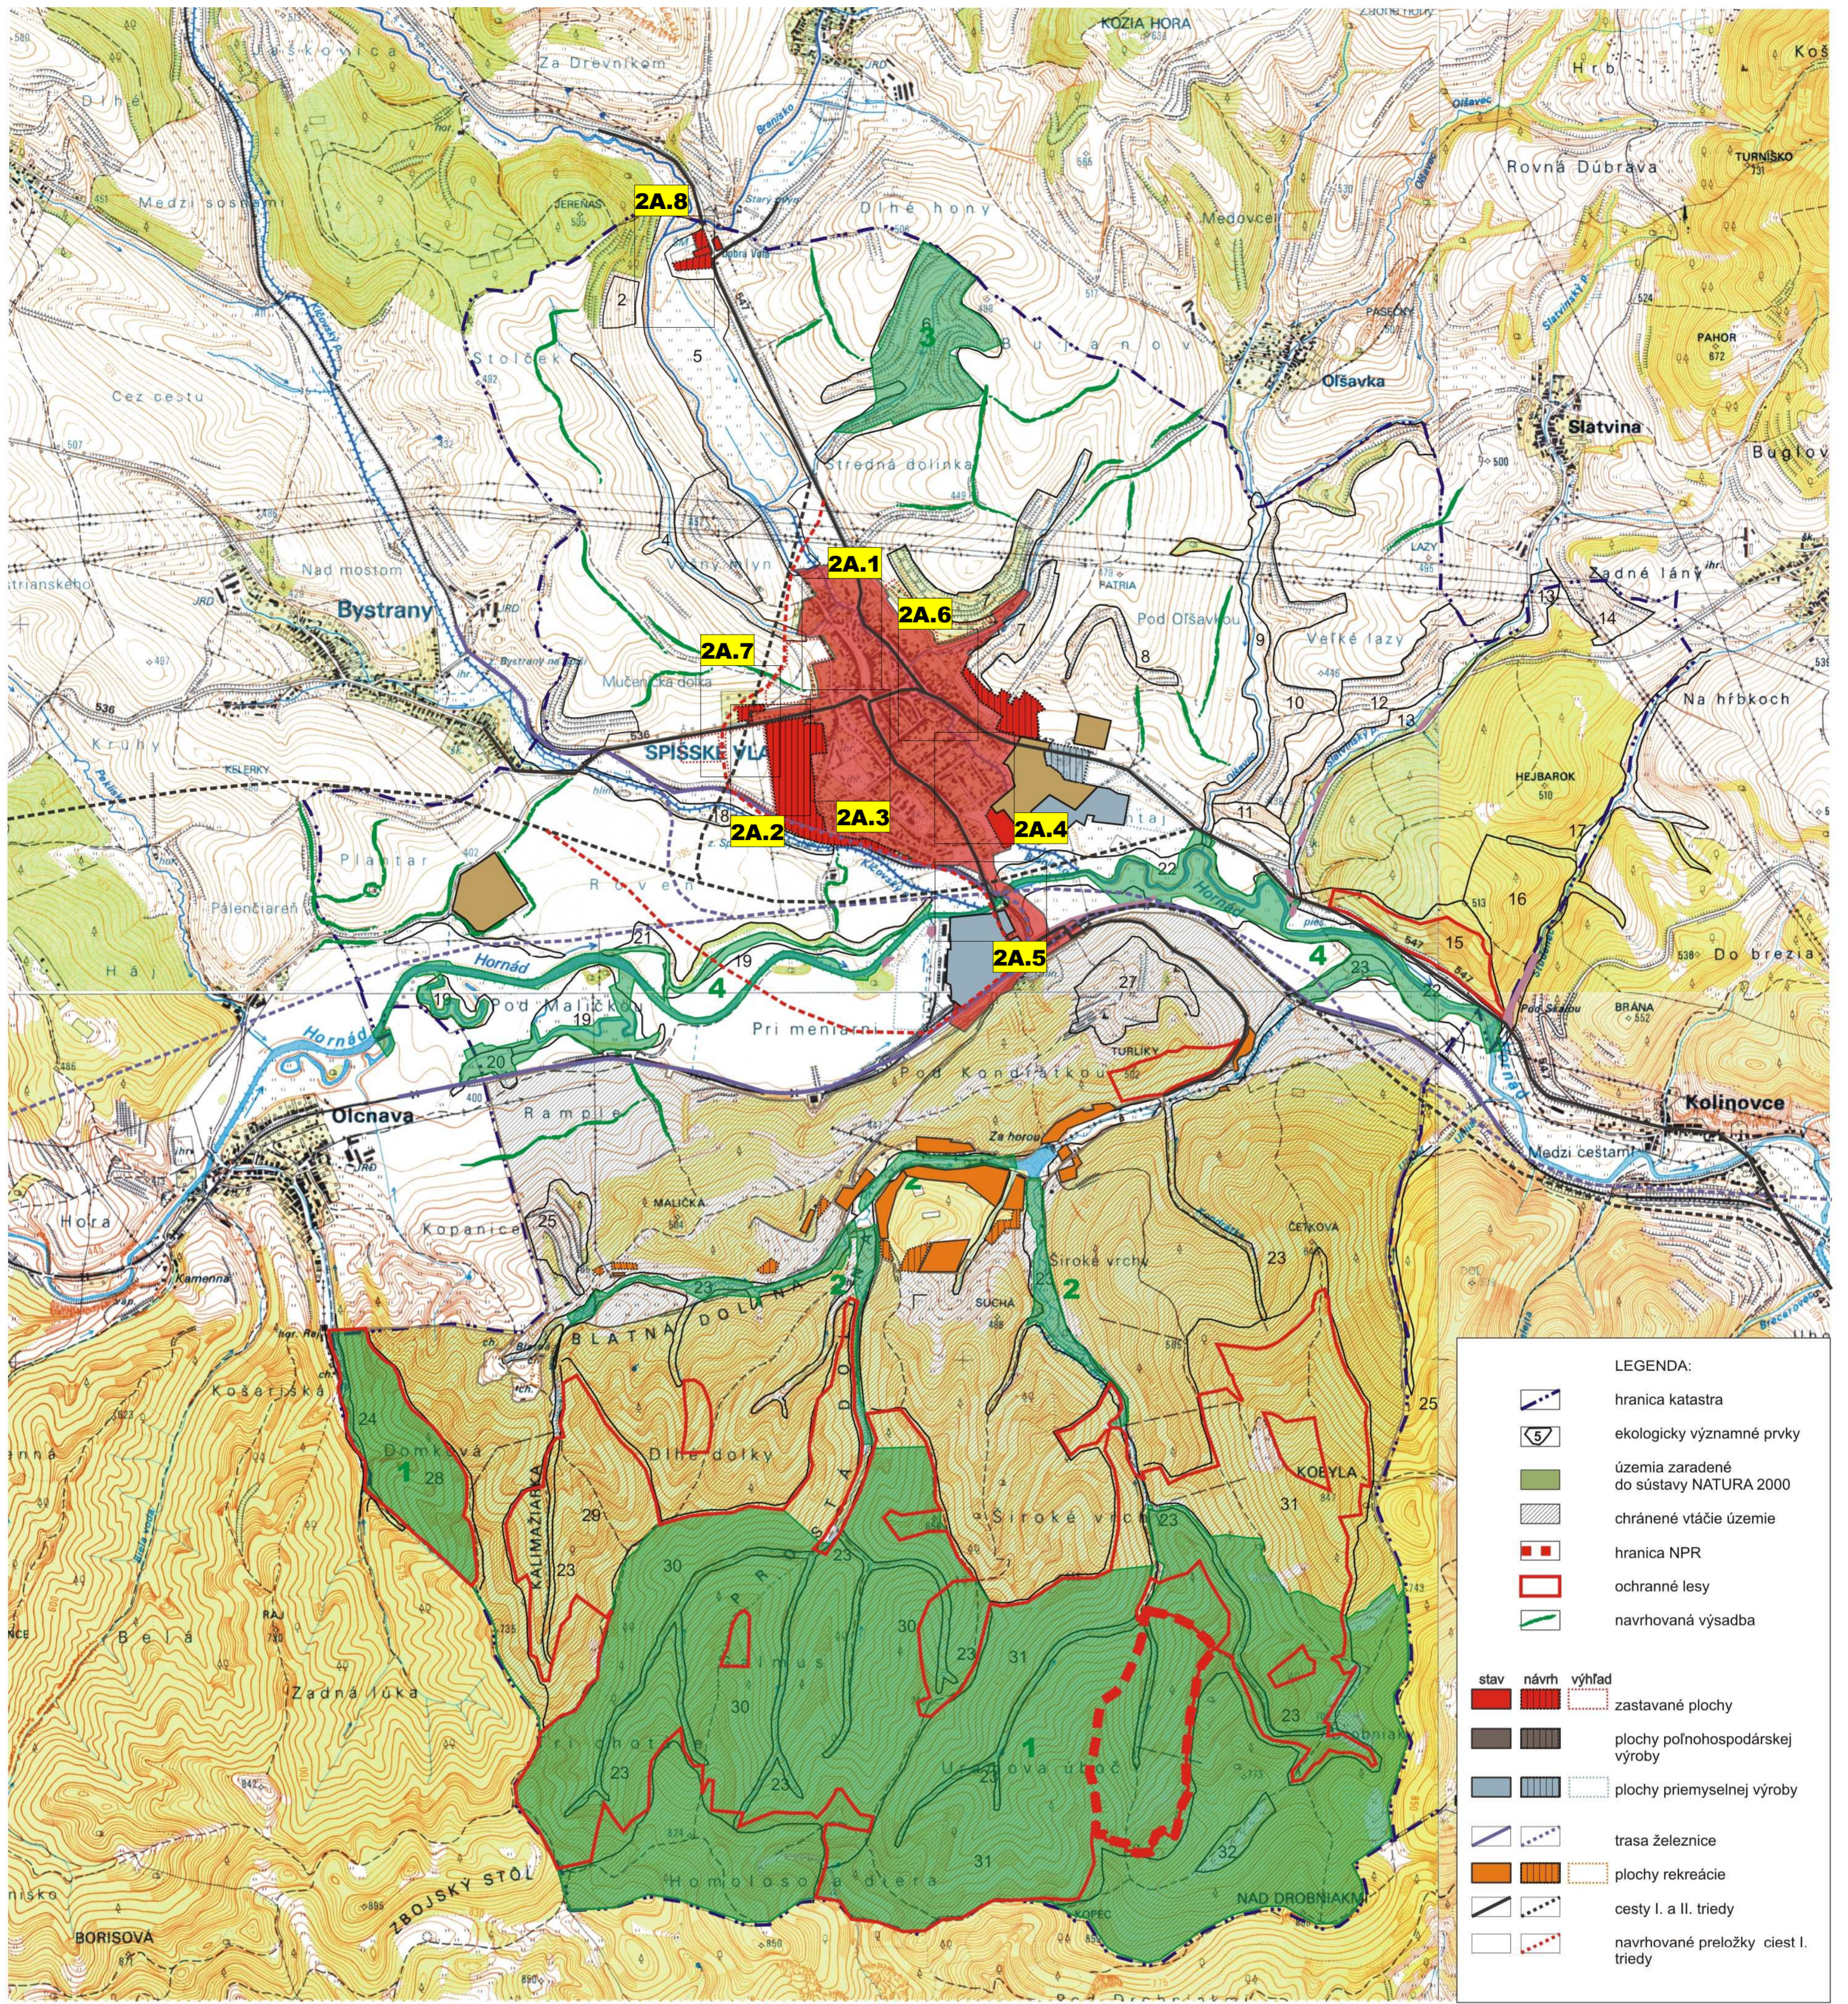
KOZIA HORA
Za Drevníkom
Medzi sosnami
2A.8
Dlhé hony
Hrb
Rovná Dúbrava
TURNIŠKO
Medovce
Stolček
Bulanov
3
5
2
Cez cestu
Olšavka
Slatvina
PAHOR
872
Buglov
Stredná dolinka
Nad mostom
Bystrany
2A.1
2A.6
2A.7
Pod Olšavkou
Zadné lány
Veľké lazy
13
14
7
8
9
10
12
Mučeníckа dolka
Na hŕbkoch
SPIŠSKÉ VLA
HEJBAROK
2A.2
2A.3
2A.4
11
17
16
Plantár
22
Páleničiareň
21
2A.5
4
23
15
19
4
Pod Maličkom
Pri menierni
27
Do brezia
19
Hornád
Hornád
32
BRÁNA
20
Pod Kondratkom
TURLIKY
Kolinovce
Olcnava
Rampie
Ze herou
Medzi cestami
2
Hora
MALIČKA
ČETKOVA
Kopanice
25
Široké vrchy
23
SUCHÁ
2
2
Kamenná
BLATNÁ DOLINA
Košariská
24
Domková
1
28
KALIMAŽIARKA
Dlhé dolky
29
KOBYLA
25
31
Široké vrchy
23
30
23
30
Belá
23
31
30
Zadná lúka
23
1
23
Homolosova dolina
31
32
ZBOJSKÝ STÔL
BORISOVÁ
NAD DROBNIAKMI
LEGENDA:
hranica katastra
5
ekologicky významné prvky
územia zaradené do sústavy NATURA 2000
chránené vtáčie územie
hranica NPR
ochranné lesy
navrhovaná výsadba
stav
návrh
výhľad
zastavané plochy
plochy poľnohospodárskej výroby
plochy priemyselnej výroby
trasa železnice
plochy rekreácie
cesty I. a II. triedy
navrhované preložky ciest I. triedy